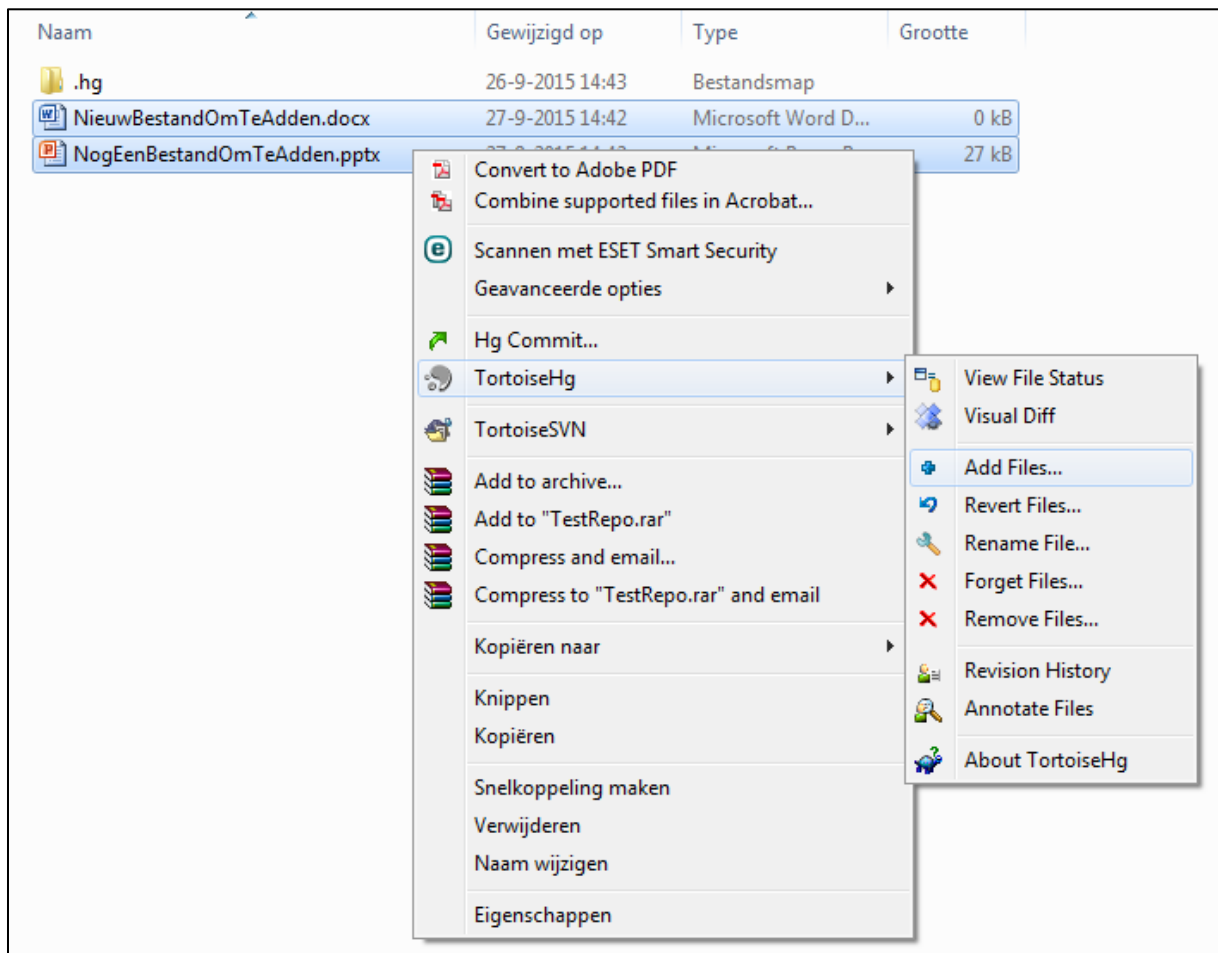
| Naam | Gewijzigd op | Type | Grootte |
|---|---|---|---|
| .hg | 26-9-2015 14:43 | Bestandsmap | |
| NieuwBestandOmTeAdden.docx | 27-9-2015 14:42 | Microsoft Word D... | 0 kB |
| NogEenBestandOmTeAdden.pptx | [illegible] | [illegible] | 27 kB |

Convert to Adobe PDF
Combine supported files in Acrobat...
Scannen met ESET Smart Security
Geavanceerde opties
Hg Commit...
TortoiseHg
TortoiseSVN
Add to archive...
Add to "TestRepo.rar"
Compress and email...
Compress to "TestRepo.rar" and email
Kopiëren naar
Knippen
Kopiëren
Snelkoppeling maken
Verwijderen
Naam wijzigen
Eigenschappen

View File Status
Visual Diff
Add Files...
Revert Files...
Rename File...
Forget Files...
Remove Files...
Revision History
Annotate Files
About TortoiseHg